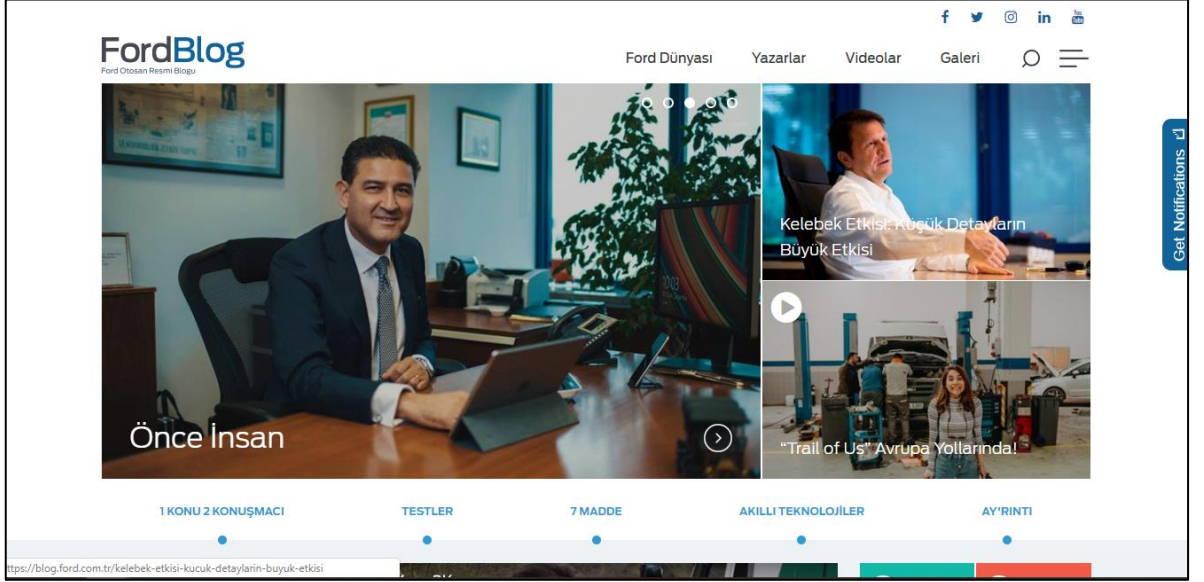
FordBlog
Ford Otosan Resmi Bloğu

Ford Dünyası Yazarlar Videolar Galeri

Get Notifications

Kelebek Etkisi: Küçük Detayların Büyük Etkisi

Önce İnsan

"Trail of Us" Avrupa Yollarında!

1 KONU 2 KONUŞMACI
TESTLER
7 MADDE
AKILLI TEKNOLOJİLER
AY'RINTI

https://blog.ford.com.tr/kelebek-etkisi-kucuk-detaylarin-buyuk-etkisi